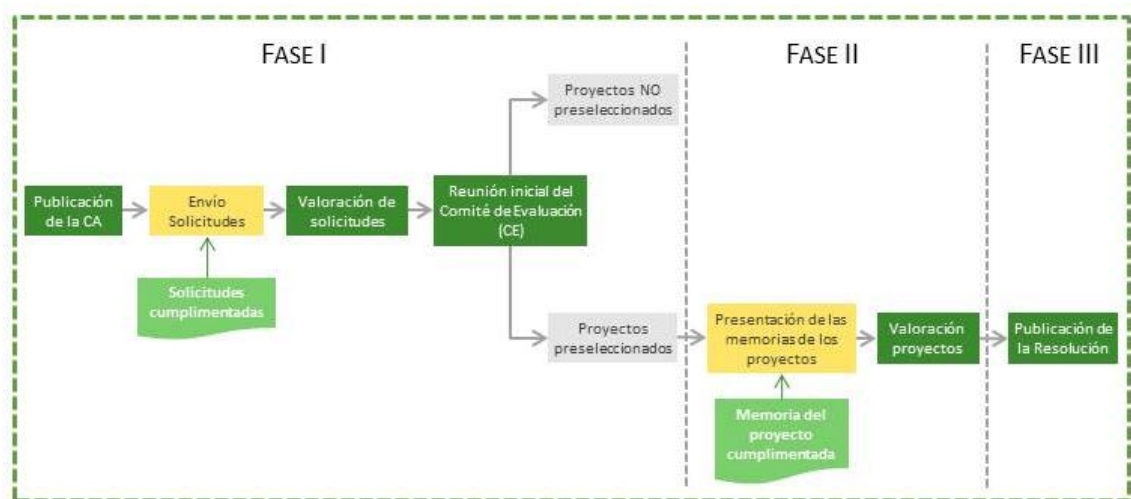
FASE I

FASE II

FASE III

Proyectos NO preseleccionados

Publicación de la CA

Envío Solicitudes

Valoración de solicitudes

Reunión inicial del Comité de Evaluación (CE)

Solicitudes cumplimentadas

Proyectos preseleccionados

Presentación de las memorias de los proyectos

Valoración proyectos

Publicación de la Resolución

Memoria del proyecto cumplimentada